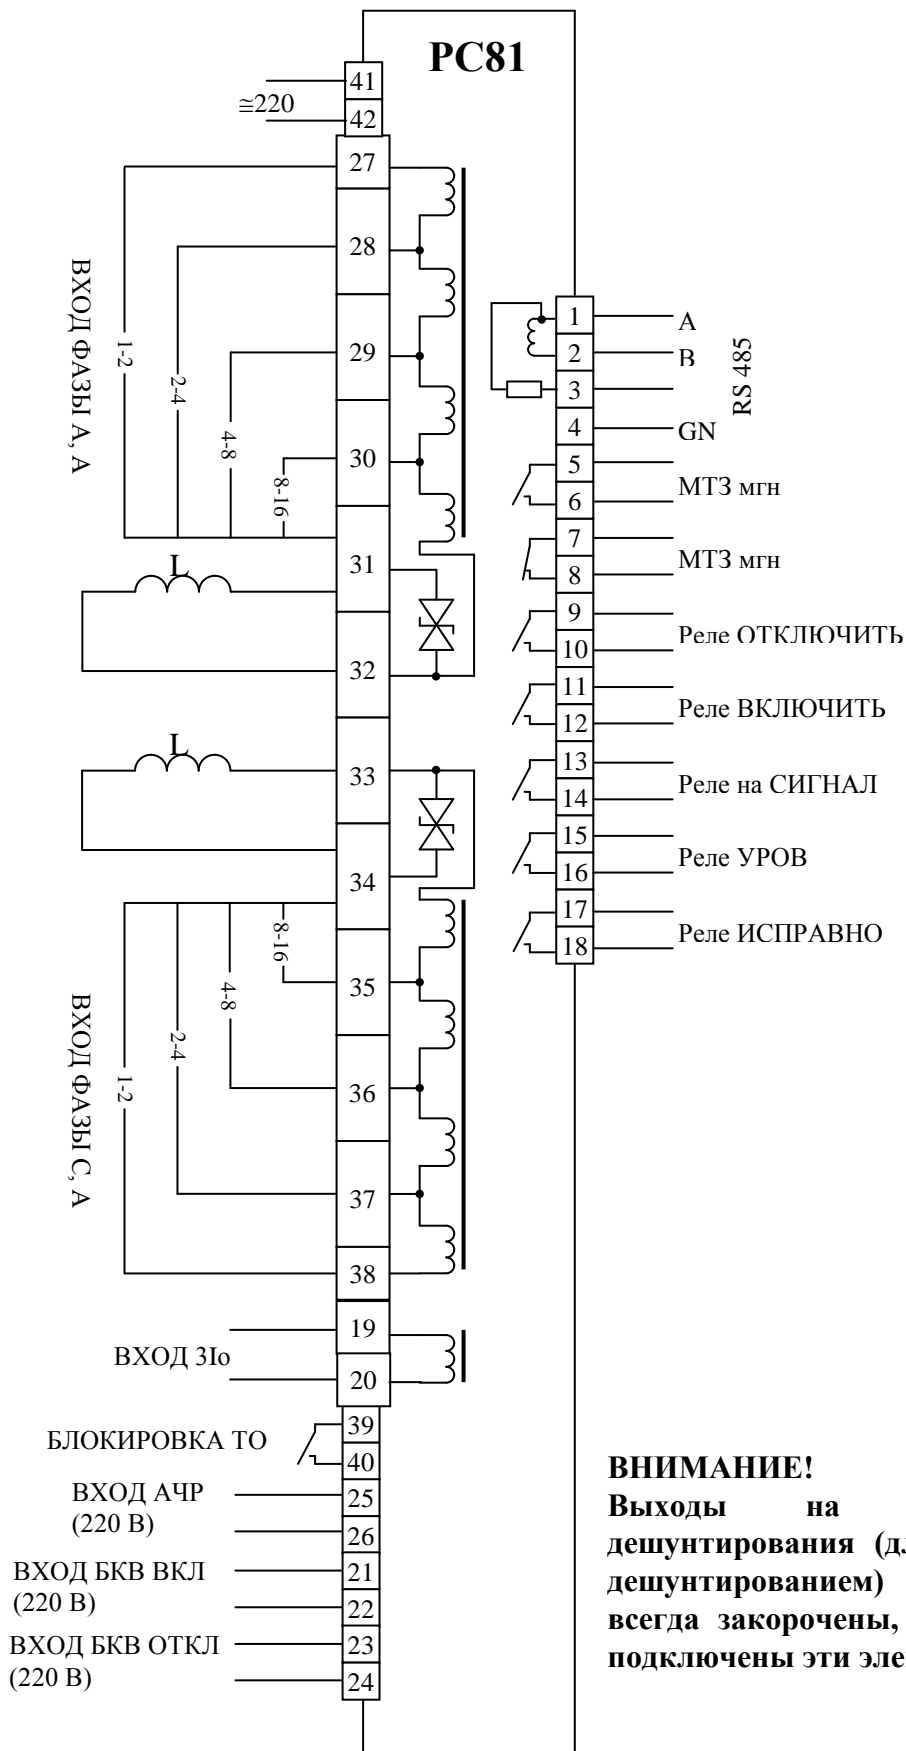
PC81

41
≅220
42
27
28
29
30
31
32
33
34
35
36
37
38
19
20
39
40
25
26
21
22
23
24

ВХОД ФАЗЫ А, А
1-2
2-4
4-8
8-16

L
L

ВХОД ФАЗЫ С, А
8-16
4-8
2-4
1-2

ВХОД 3Io
БЛОКИРОВКА ТО
ВХОД АЧР (220 В)
ВХОД БКВ ВКЛ (220 В)
ВХОД БКВ ОТКЛ (220 В)

1
2
3
4
5
6
7
8
9
10
11
12
13
14
15
16
17
18

A
B
GN
RS 485
МТЗ мгн
МТЗ мгн
Реле ОТКЛЮЧИТЬ
Реле ВКЛЮЧИТЬ
Реле на СИГНАЛ
Реле УРОВ
Реле ИСПРАВНО

ВНИМАНИЕ!
Выходы на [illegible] дешунтирования (д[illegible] дешунтированием) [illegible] всегда закорочены, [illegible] подключены эти эле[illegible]